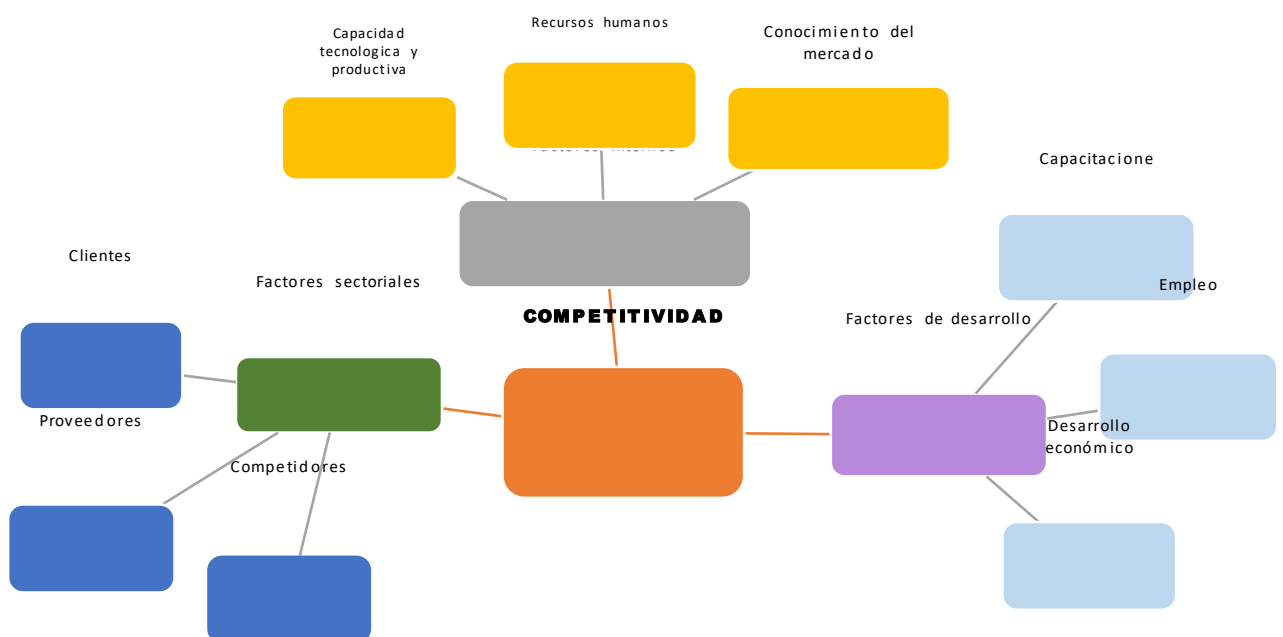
Capacidad tecnologica y productiva

Recursos humanos

Conocimiento del mercado

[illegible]

Capacitacione

Clientes

Factores sectoriales

Empleo

COMPETITIVIDAD

Factores de desarrollo

Proveedores

Desarrollo económico

Competidores